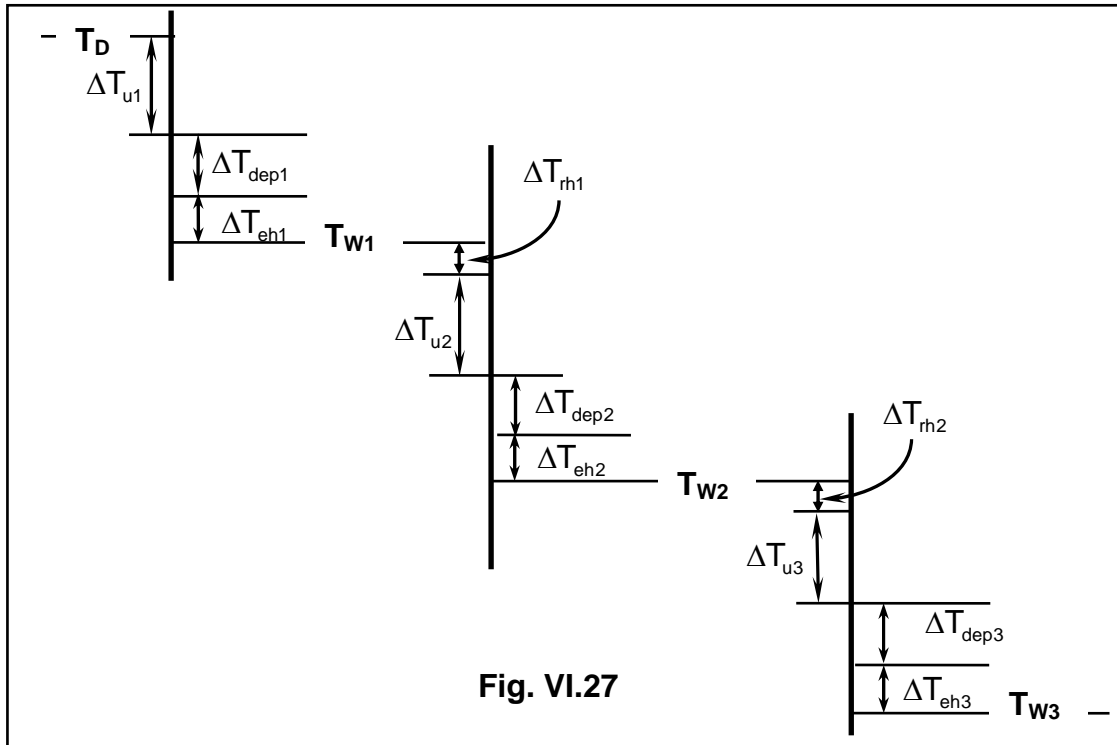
$T_D$

$\Delta T_{u1}$

$\Delta T_{dep1}$

$\Delta T_{eh1}$

$T_{W1}$

$\Delta T_{rh1}$

$\Delta T_{u2}$

$\Delta T_{dep2}$

$\Delta T_{eh2}$

$T_{W2}$

$\Delta T_{rh2}$

$\Delta T_{u3}$

$\Delta T_{dep3}$

$\Delta T_{eh3}$

$T_{W3}$

Fig. VI.27